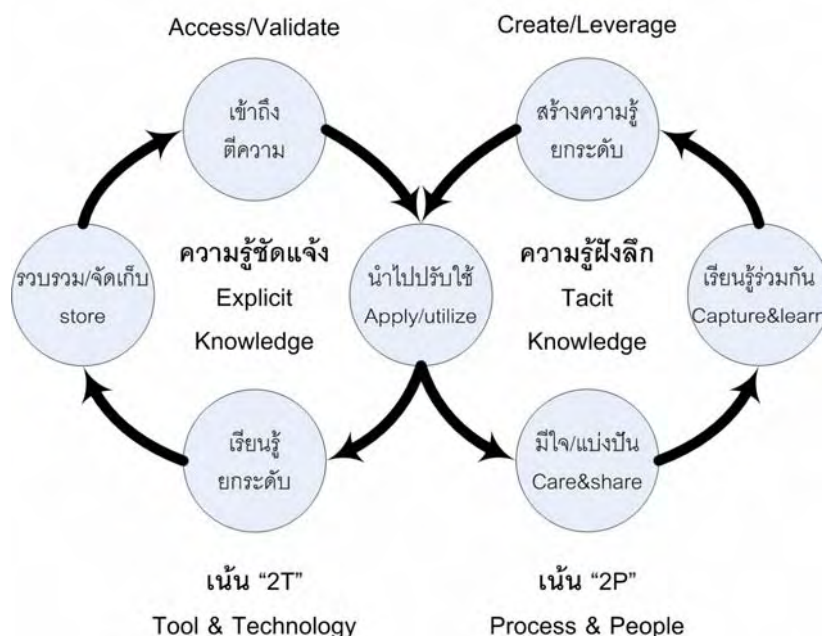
Access/Validate

Create/Leverage

เข้าถึง
ตีความ

สร้างความรู้
ยกระดับ

ความรู้ชัดแจ้ง
Explicit
Knowledge

รวบรวม/จัดเก็บ
store

นำไปปรับใช้
Apply/utilize

ความรู้ฝังลึก
Tacit
Knowledge

เรียนรู้ร่วมกัน
Capture&learn

เรียนรู้
ยกระดับ

มีใจ/แบ่งปัน
Care&share

เน้น "2T"
Tool & Technology

เน้น "2P"
Process & People